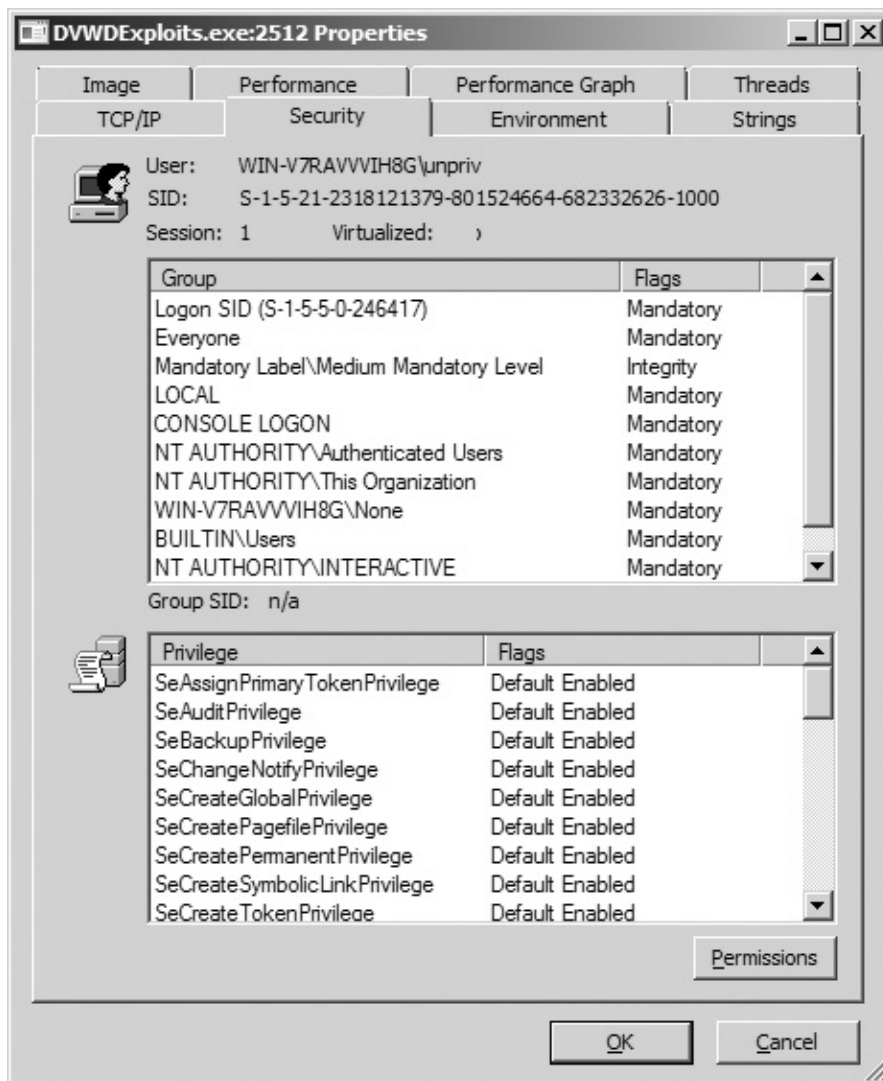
DVWDExploits.exe:2512 Properties

Image | Performance | Performance Graph | Threads
TCP/IP | Security | Environment | Strings

User: WIN-V7RAVVVIH8G\unpriv
SID: S-1-5-21-2318121379-801524664-682332626-1000
Session: 1 Virtualized: ›

| Group | Flags |
|---|---|
| Logon SID (S-1-5-5-0-246417) | Mandatory |
| Everyone | Mandatory |
| Mandatory Label\Medium Mandatory Level | Integrity |
| LOCAL | Mandatory |
| CONSOLE LOGON | Mandatory |
| NT AUTHORITY\Authenticated Users | Mandatory |
| NT AUTHORITY\This Organization | Mandatory |
| WIN-V7RAVVVIH8G\None | Mandatory |
| BUILTIN\Users | Mandatory |
| NT AUTHORITY\INTERACTIVE | Mandatory |

Group SID: n/a

| Privilege | Flags |
|---|---|
| SeAssignPrimaryTokenPrivilege | Default Enabled |
| SeAuditPrivilege | Default Enabled |
| SeBackupPrivilege | Default Enabled |
| SeChangeNotifyPrivilege | Default Enabled |
| SeCreateGlobalPrivilege | Default Enabled |
| SeCreatePagefilePrivilege | Default Enabled |
| SeCreatePermanentPrivilege | Default Enabled |
| SeCreateSymbolicLinkPrivilege | Default Enabled |
| SeCreateTokenPrivilege | Default Enabled |

Permissions

OK Cancel